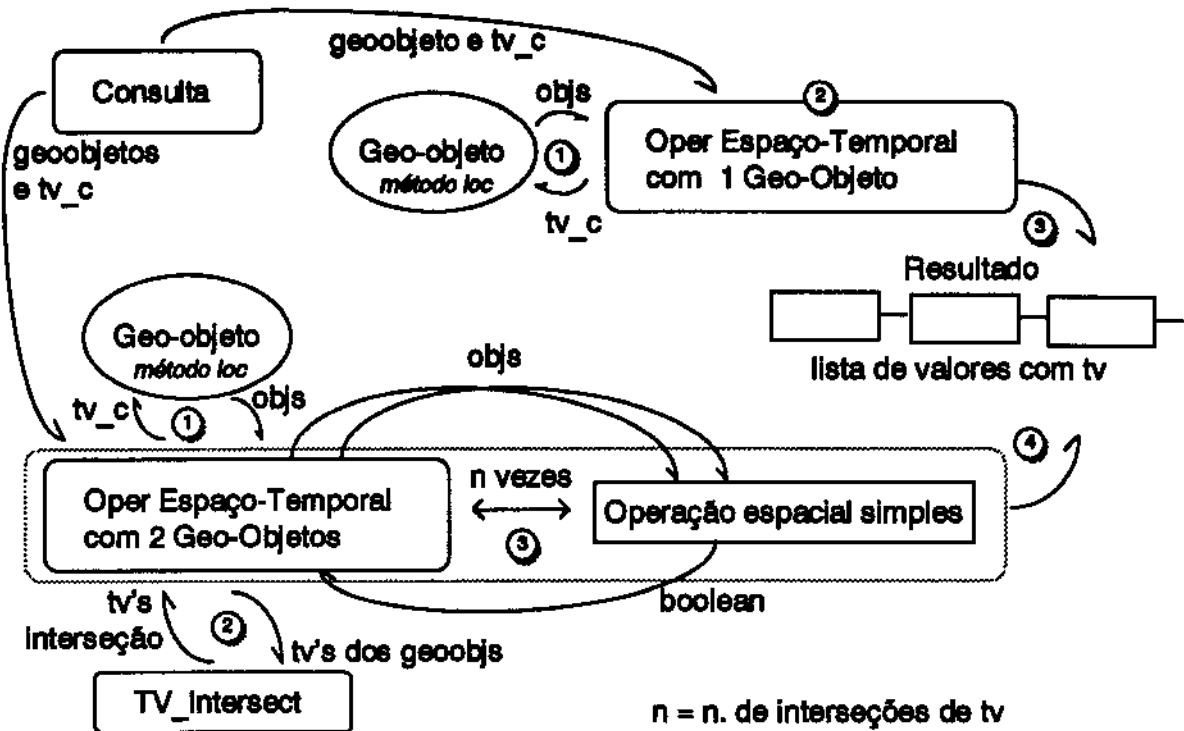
geoobjeto e tv_c

Consulta

geoobjetos e tv_c

objs

Geo-objeto
método loc

①

tv_c

②

Oper Espaço-Temporal com 1 Geo-Objeto

③

Resultado

lista de valores com tv

Geo-objeto
método loc

objs

tv_c

①

objs

④

Oper Espaço-Temporal com 2 Geo-Objetos

n vezes

③

Operação espacial simples

boolean

tv's interseção

②

tv's dos geoobjs

TV_Intersect

n = n. de interseções de tv